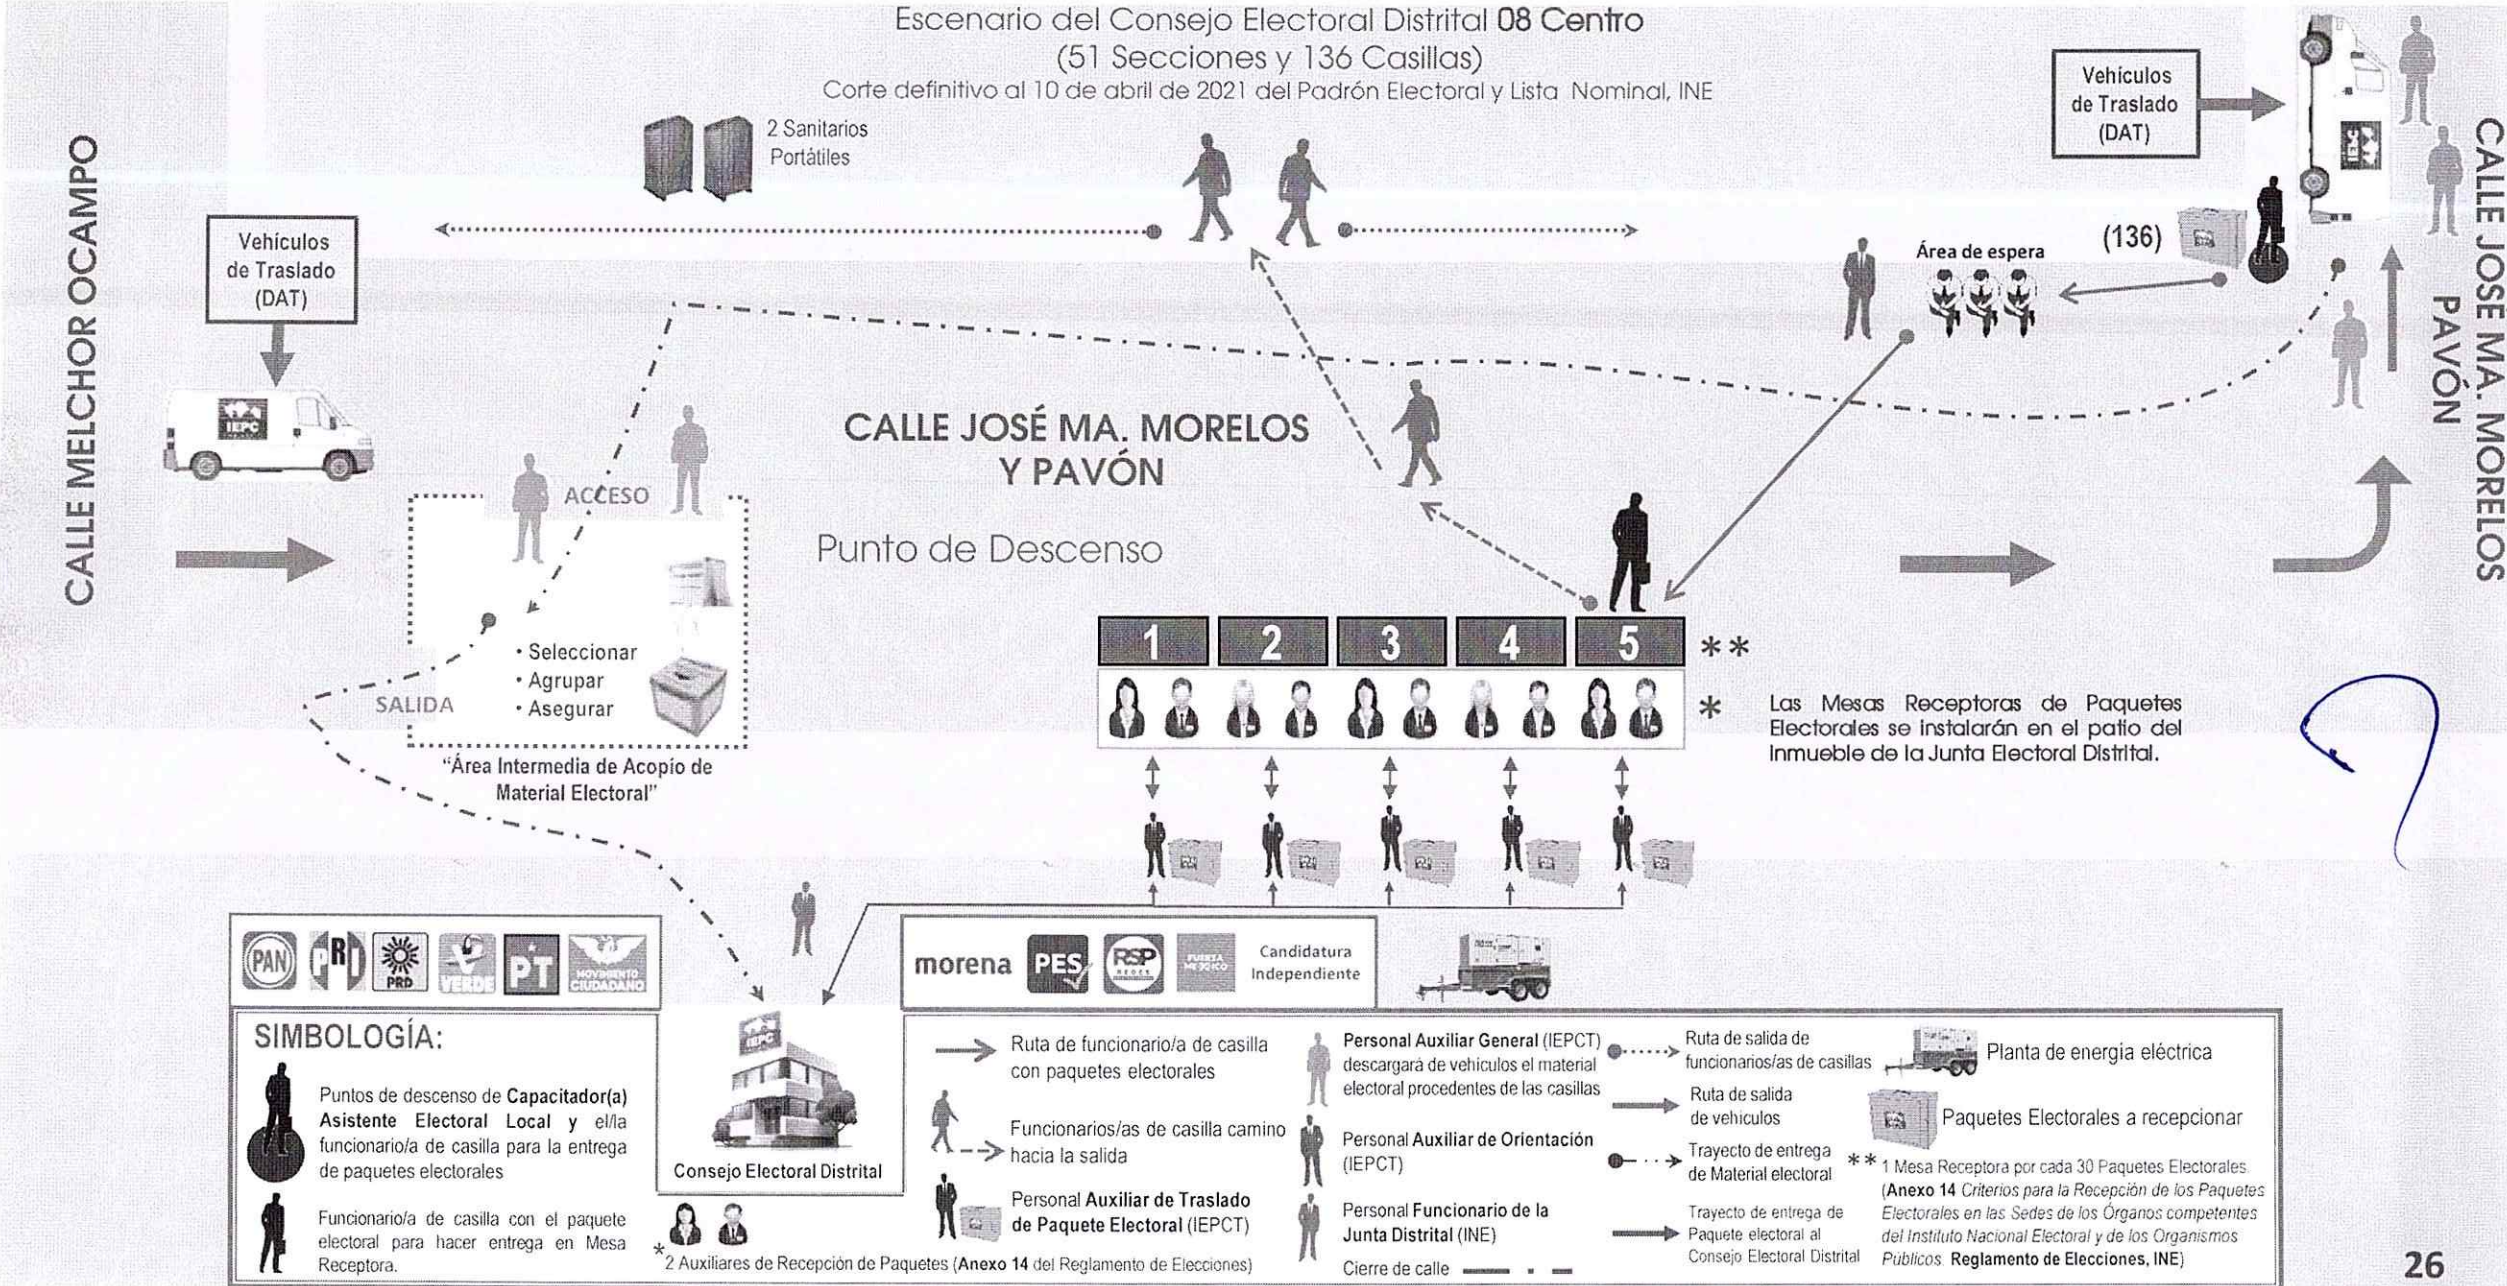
Escenario del Consejo Electoral Distrital 08 Centro
(51 Secciones y 136 Casillas)
Corte definitivo al 10 de abril de 2021 del Padrón Electoral y Lista Nominal, INE

2 Sanitarios Portátiles

Vehículos de Traslado (DAT)

Vehículos de Traslado (DAT)

CALLE MELCHOR OCAMPO

CALLE JOSE MA. MORELOS PAVÓN

(136)

Área de espera

IEPC

CALLE JOSÉ MA. MORELOS Y PAVÓN

ACCESO

Punto de Descenso

• Seleccionar
• Agrupar
• Asegurar

SALIDA

"Área Intermedia de Acopio de Material Electoral"

1 2 3 4 5 **

*

Las Mesas Receptoras de Paquetes Electorales se instalarán en el patio del Inmueble de la Junta Electoral Distrital.

PAN PRI PRD VERDE PT MOVIMIENTO CIUDADANO

morena PES RSP FUERZA MÉXICO Candidatura Independiente

SIMBOLOGÍA:

Puntos de descenso de Capacitador(a) Asistente Electoral Local y el/la funcionario/a de casilla para la entrega de paquetes electorales

Funcionario/a de casilla con el paquete electoral para hacer entrega en Mesa Receptora.

Consejo Electoral Distrital

*2 Auxiliares de Recepción de Paquetes (Anexo 14 del Reglamento de Elecciones)

Ruta de funcionario/a de casilla con paquetes electorales

Funcionarios/as de casilla camino hacia la salida

Personal Auxiliar de Traslado de Paquete Electoral (IEPCT)

Personal Auxiliar General (IEPCT) descargará de vehículos el material electoral procedentes de las casillas

Personal Auxiliar de Orientación (IEPCT)

Personal Funcionario de la Junta Distrital (INE)

Cierre de calle

Ruta de salida de funcionarios/as de casillas

Ruta de salida de vehículos

Trayecto de entrega de Material electoral

Trayecto de entrega de Paquete electoral al Consejo Electoral Distrital

Planta de energía eléctrica

Paquetes Electorales a recepcionar

** 1 Mesa Receptora por cada 30 Paquetes Electorales. (Anexo 14 Criterios para la Recepción de los Paquetes Electorales en las Sedes de los Órganos competentes del Instituto Nacional Electoral y de los Organismos Públicos. Reglamento de Elecciones, INE)

26